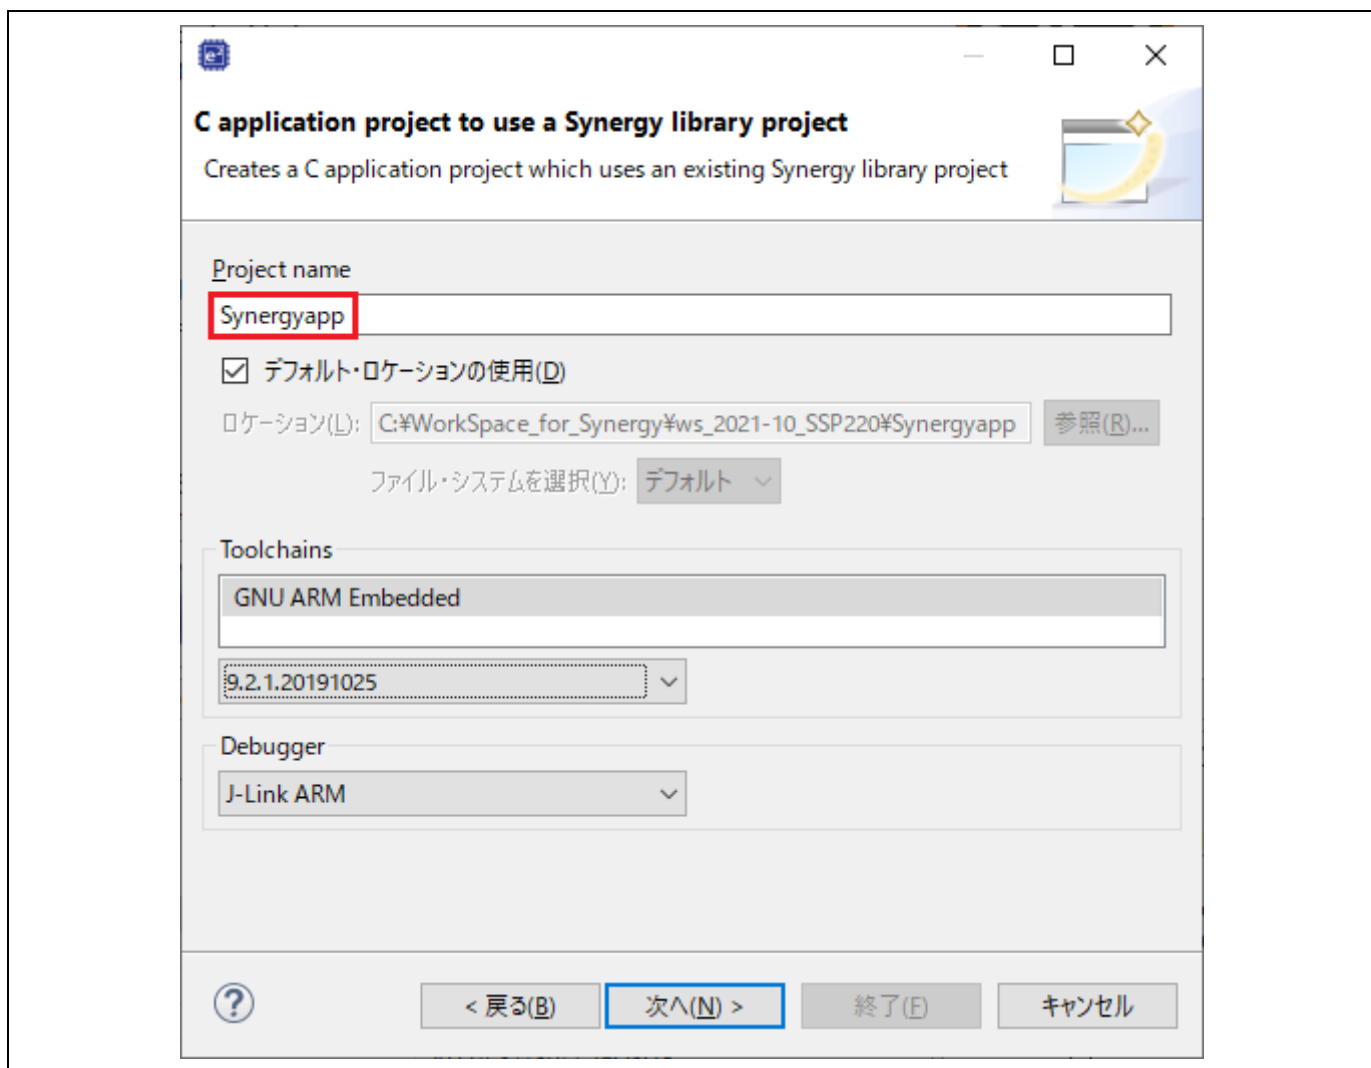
C application project to use a Synergy library project

Creates a C application project which uses an existing Synergy library project

Project name

Synergyapp

デフォルト・ロケーションの使用(D)

ロケーション(L): C:¥WorkSpace_for_Synergy¥ws_2021-10_SSP220¥Synergyapp 参照(R)...

ファイル・システムを選択(Y): デフォルト

Toolchains

GNU ARM Embedded

9.2.1.20191025

Debugger

J-Link ARM

< 戻る(B) 次へ(N) > 終了(F) キャンセル